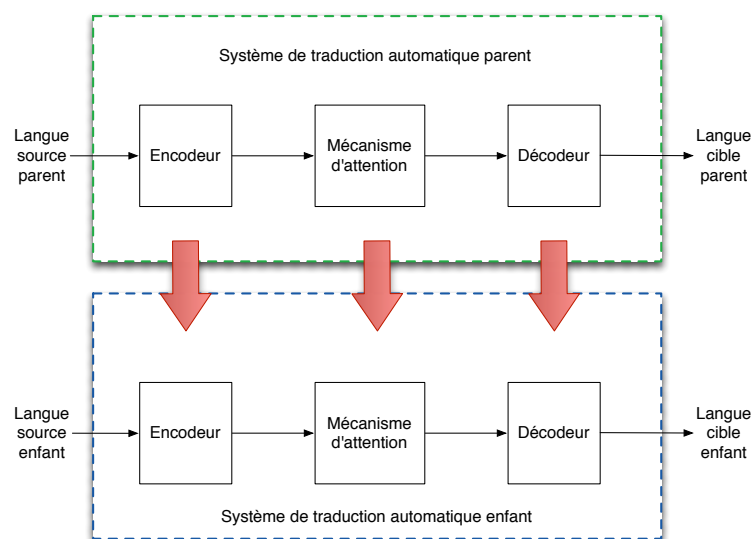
Système de traduction automatique parent

Langue source parent

Encodeur

Mécanisme d'attention

Décodeur

Langue cible parent

Langue source enfant

Encodeur

Mécanisme d'attention

Décodeur

Langue cible enfant

Système de traduction automatique enfant